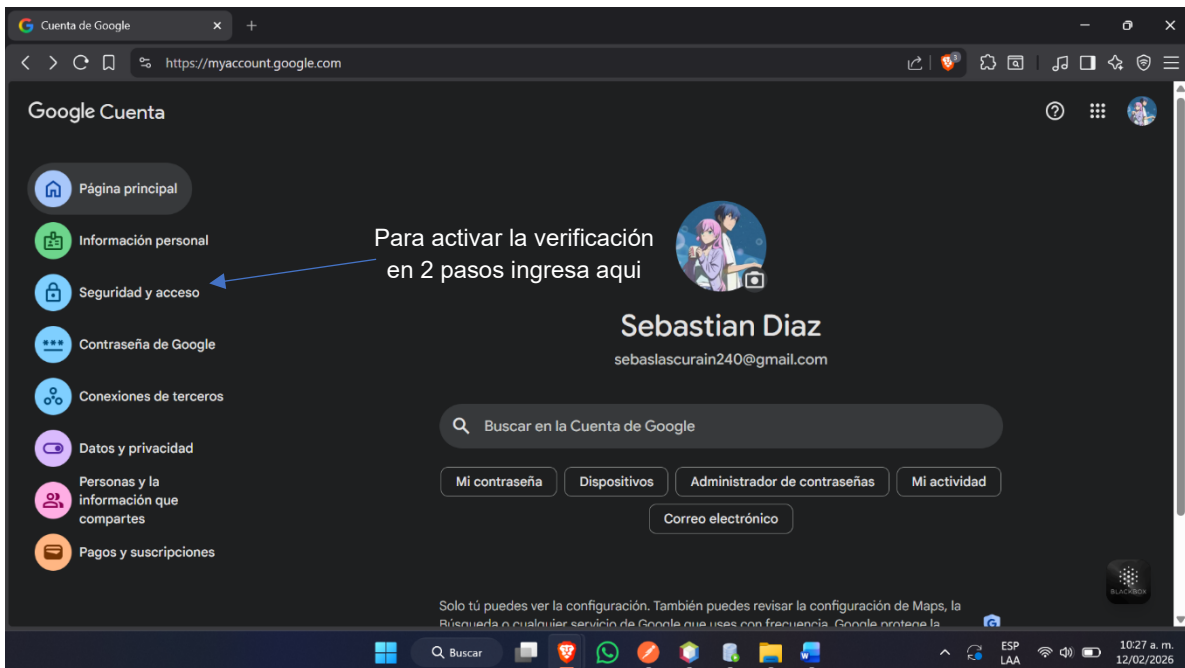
Cuenta de Google

https://myaccount.google.com

Google Cuenta

Página principal

Información personal

Seguridad y acceso

Contraseña de Google

Conexiones de terceros

Datos y privacidad

Personas y la información que compartes

Pagos y suscripciones

Para activar la verificación en 2 pasos ingresa aqui

Sebastian Diaz

sebaslascurain240@gmail.com

Buscar en la Cuenta de Google

Mi contraseña | Dispositivos | Administrador de contraseñas | Mi actividad

Correo electrónico

Solo tú puedes ver la configuración. También puedes revisar la configuración de Maps, la Búsqueda o cualquier servicio de Google que uses con frecuencia. Google protege la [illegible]

BLACKBOX

Buscar

ESP LAA

10:27 a. m. 12/02/2026